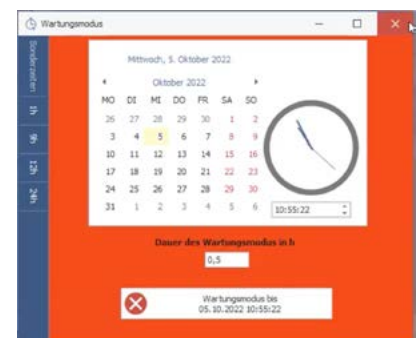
Wartungsmodus

Sonderzeiten
1h
8h
12h
24h

Mittwoch, 5. Oktober 2022

Oktober 2022

| MO | DI | MI | DO | FR | SA | SO |
|---|---|---|---|---|---|---|
| 26 | 27 | 28 | 29 | 30 | 1 | 2 |
| 3 | 4 | 5 | 6 | 7 | 8 | 9 |
| 10 | 11 | 12 | 13 | 14 | 15 | 16 |
| 17 | 18 | 19 | 20 | 21 | 22 | 23 |
| 24 | 25 | 26 | 27 | 28 | 29 | 30 |
| 31 | 1 | 2 | 3 | 4 | 5 | 6 |

10:55:22

Dauer des Wartungsmodus in h

0,5

Wartungsmodus bis
05.10.2022 10:55:22